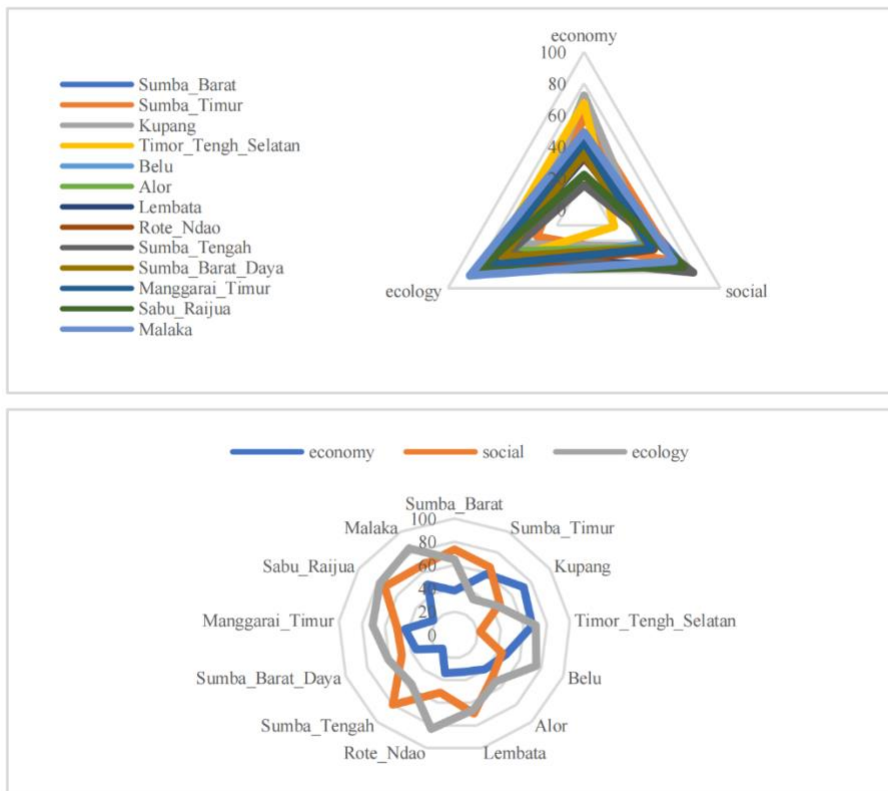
Sumba_Barat
Sumba_Timur
Kupang
Timor_Tengh_Selatan
Belu
Alor
Lembata
Rote_Ndao
Sumba_Tengah
Sumba_Barat_Daya
Manggarai_Timur
Sabu_Raijua
Malaka

economy
100
80
60
40
20
0
ecology
social

economy
social
ecology

Sumba_Barat
100
80
60
40
20
0
Sumba_Timur
Kupang
Timor_Tengh_Selatan
Belu
Alor
Lembata
Rote_Ndao
Sumba_Tengah
Sumba_Barat_Daya
Manggarai_Timur
Sabu_Raijua
Malaka